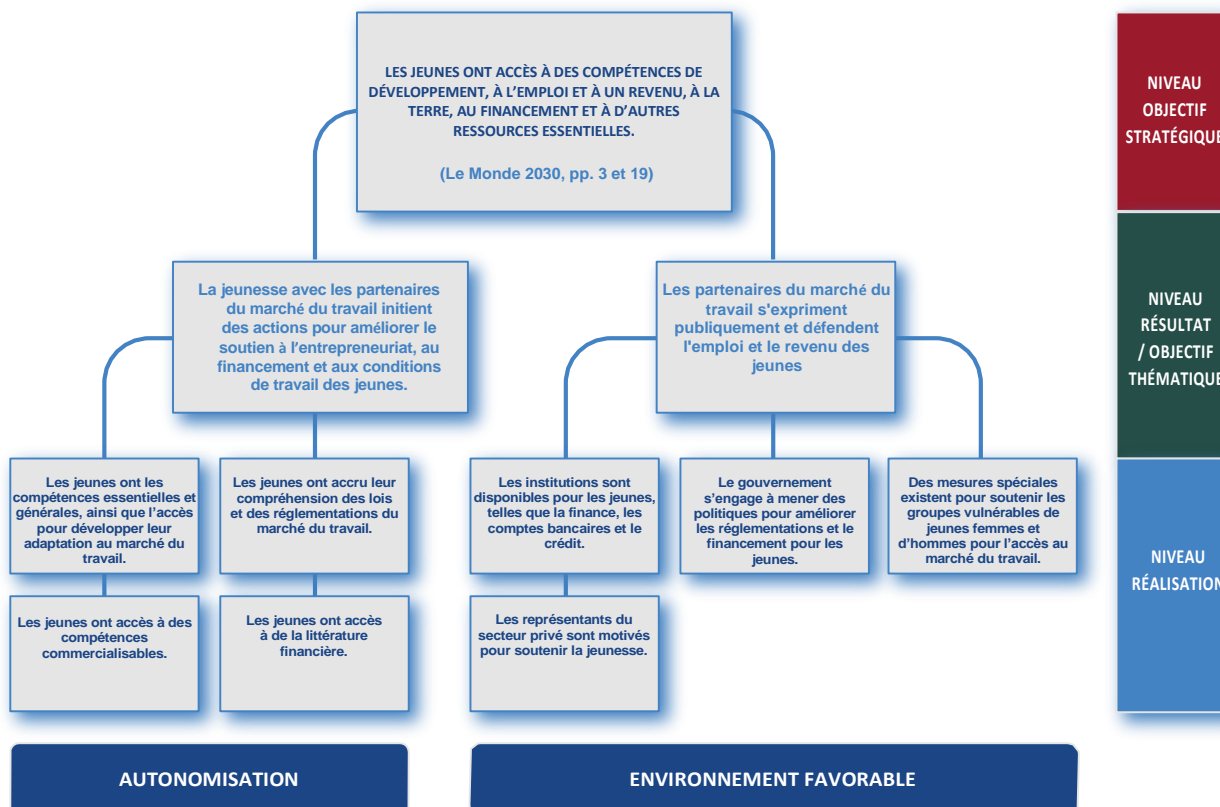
LES JEUNES ONT ACCÈS À DES COMPÉTENCES DE DÉVELOPPEMENT, À L'EMPLOI ET À UN REVENU, À LA TERRE, AU FINANCEMENT ET À D'AUTRES RESSOURCES ESSENTIELLES.

(Le Monde 2030, pp. 3 et 19)

NIVEAU OBJECTIF STRATÉGIQUE

La jeunesse avec les partenaires du marché du travail initient des actions pour améliorer le soutien à l'entrepreneuriat, au financement et aux conditions de travail des jeunes.

Les partenaires du marché du travail s'expriment publiquement et défendent l'emploi et le revenu des jeunes

NIVEAU RÉSULTAT / OBJECTIF THÉMATIQUE

Les jeunes ont les compétences essentielles et générales, ainsi que l'accès pour développer leur adaptation au marché du travail.

Les jeunes ont accru leur compréhension des lois et des réglementations du marché du travail.

Les institutions sont disponibles pour les jeunes, telles que la finance, les comptes bancaires et le crédit.

Le gouvernement s'engage à mener des politiques pour améliorer les réglementations et le financement pour les jeunes.

Des mesures spéciales existent pour soutenir les groupes vulnérables de jeunes femmes et d'hommes pour l'accès au marché du travail.

Les jeunes ont accès à des compétences commercialisables.

Les jeunes ont accès à de la littérature financière.

Les représentants du secteur privé sont motivés pour soutenir la jeunesse.

NIVEAU RÉALISATION

AUTONOMISATION

ENVIRONNEMENT FAVORABLE